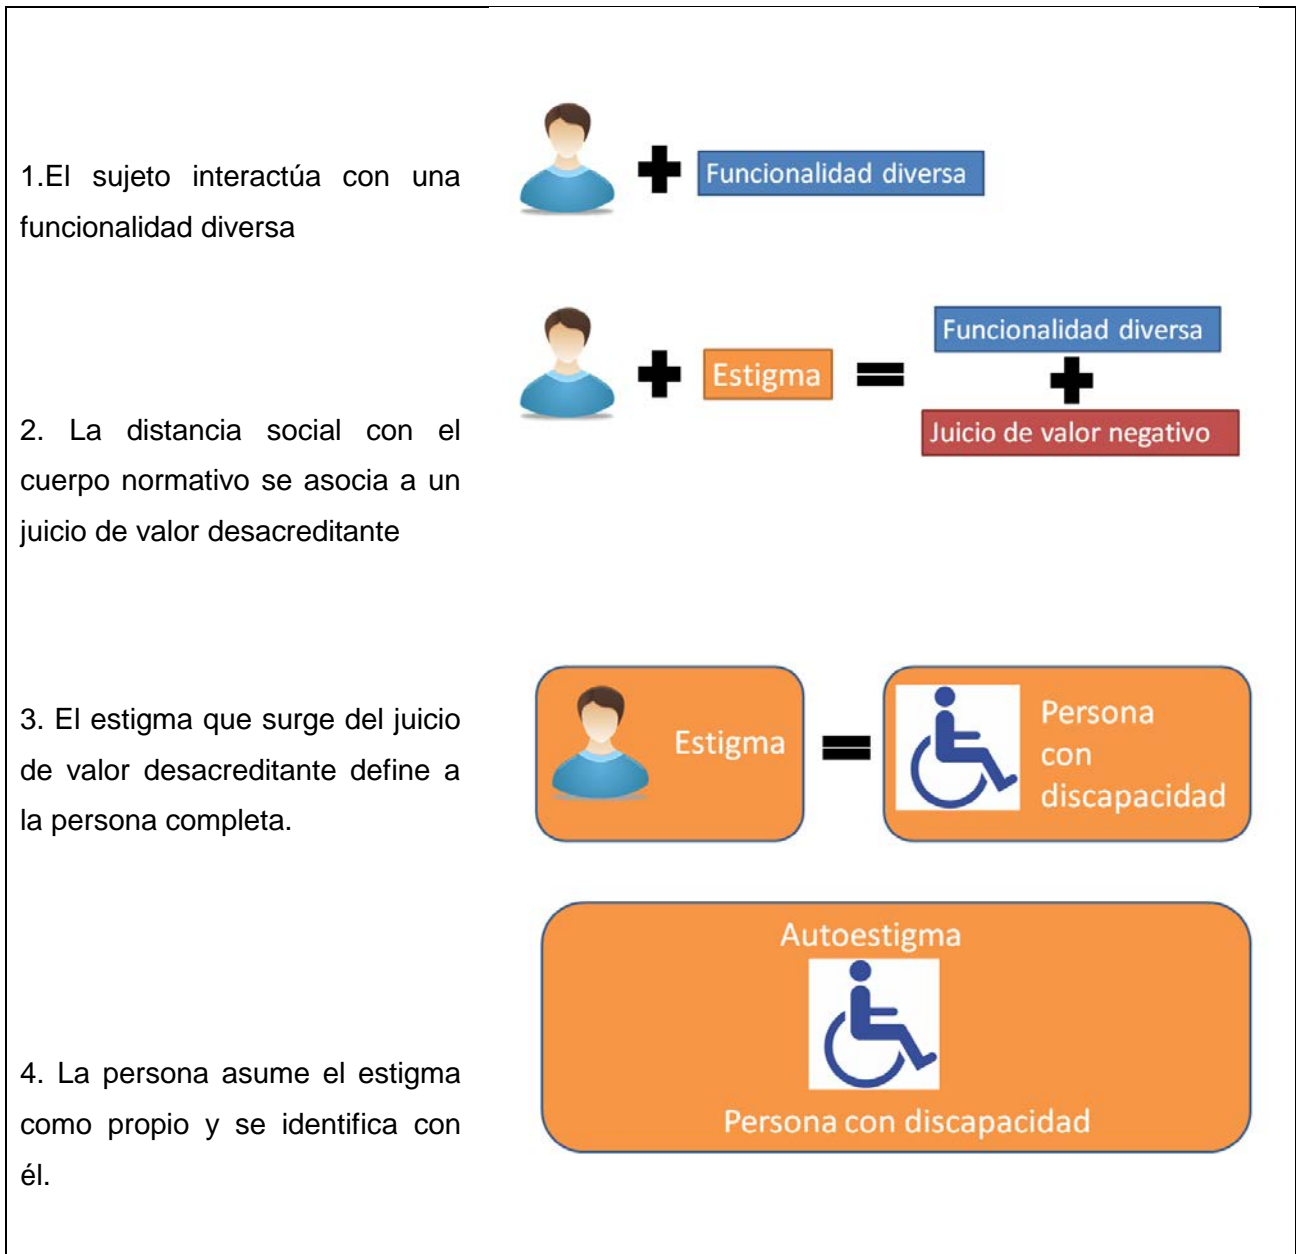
1.El sujeto interactúa con una funcionalidad diversa

Funcionalidad diversa

2. La distancia social con el cuerpo normativo se asocia a un juicio de valor desacreditante

Estigma

Funcionalidad diversa

Juicio de valor negativo

3. El estigma que surge del juicio de valor desacreditante define a la persona completa.

Estigma

Persona con discapacidad

4. La persona asume el estigma como propio y se identifica con él.

Autoestigma

Persona con discapacidad